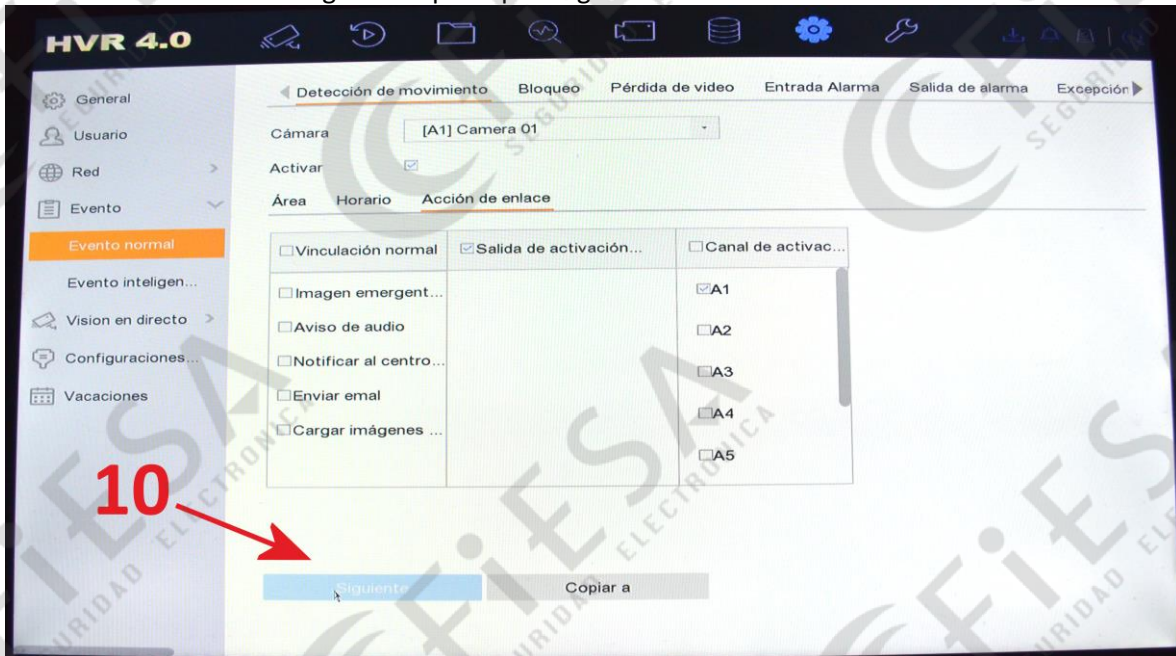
HVR 4.0

General
Usuario
Red
Evento
Evento normal
Evento inteligen...
Vision en directo
Configuraciones...
Vacaciones

Detección de movimiento | Bloqueo | Pérdida de video | Entrada Alarma | Salida de alarma | Excepción

Cámara [A1] Camera 01
Activar
Área | Horario | Acción de enlace

| Vinculación normal | Salida de activación... | Canal de activac... |
|---|---|---|
| Imagen emergent... | | A1 |
| Aviso de audio | | A2 |
| Notificar al centro... | | A3 |
| Enviar emal | | A4 |
| Cargar imágenes ... | | A5 |

10

Siguiente
Copiar a

FiESA SEGURIDAD ELECTRONICA